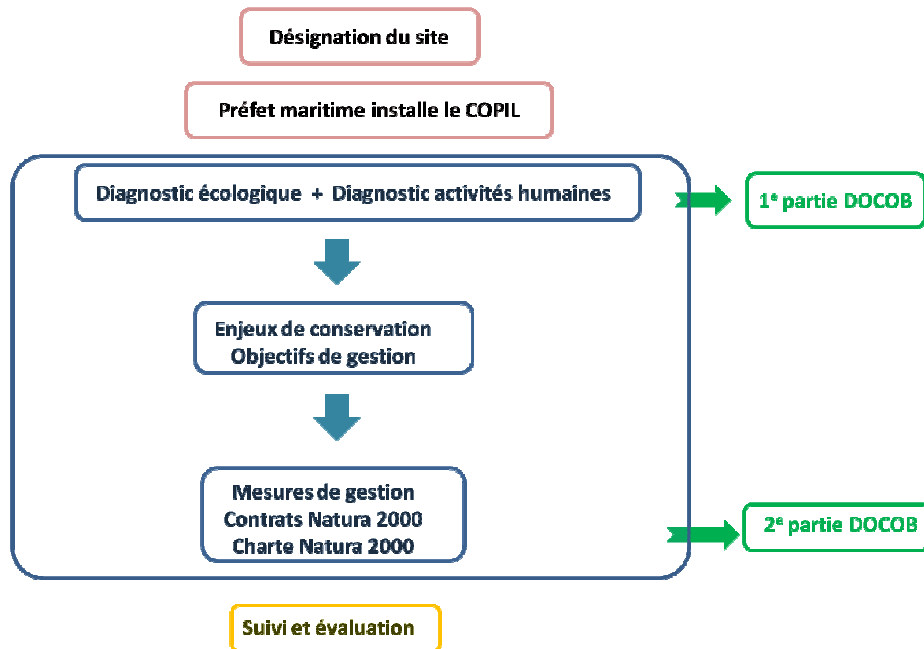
Désignation du site

Préfet maritime installe le COPIL

Diagnostic écologique + Diagnostic activités humaines

1$^{e}$ partie DOCOB

Enjeux de conservation
Objectifs de gestion

Mesures de gestion
Contrats Natura 2000
Charte Natura 2000

2$^{e}$ partie DOCOB

Suivi et évaluation